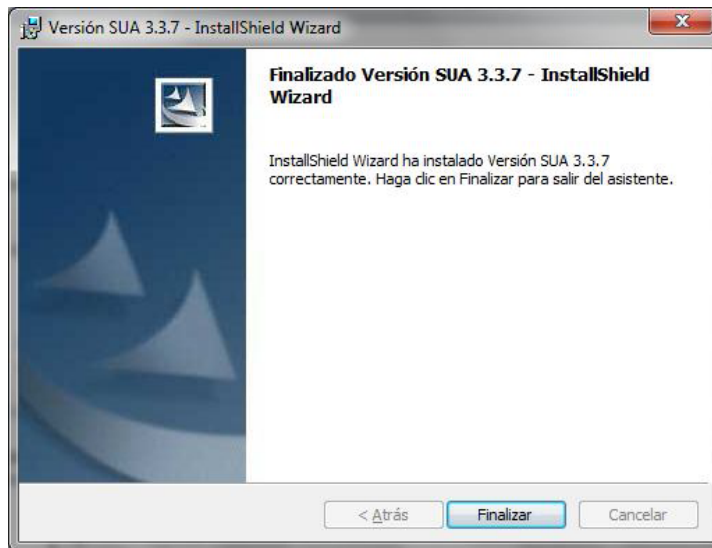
Versión SUA 3.3.7 - InstallShield Wizard

Finalizado Versión SUA 3.3.7 - InstallShield Wizard

InstallShield Wizard ha instalado Versión SUA 3.3.7 correctamente. Haga clic en Finalizar para salir del asistente.

< Atrás

Finalizar

Cancelar